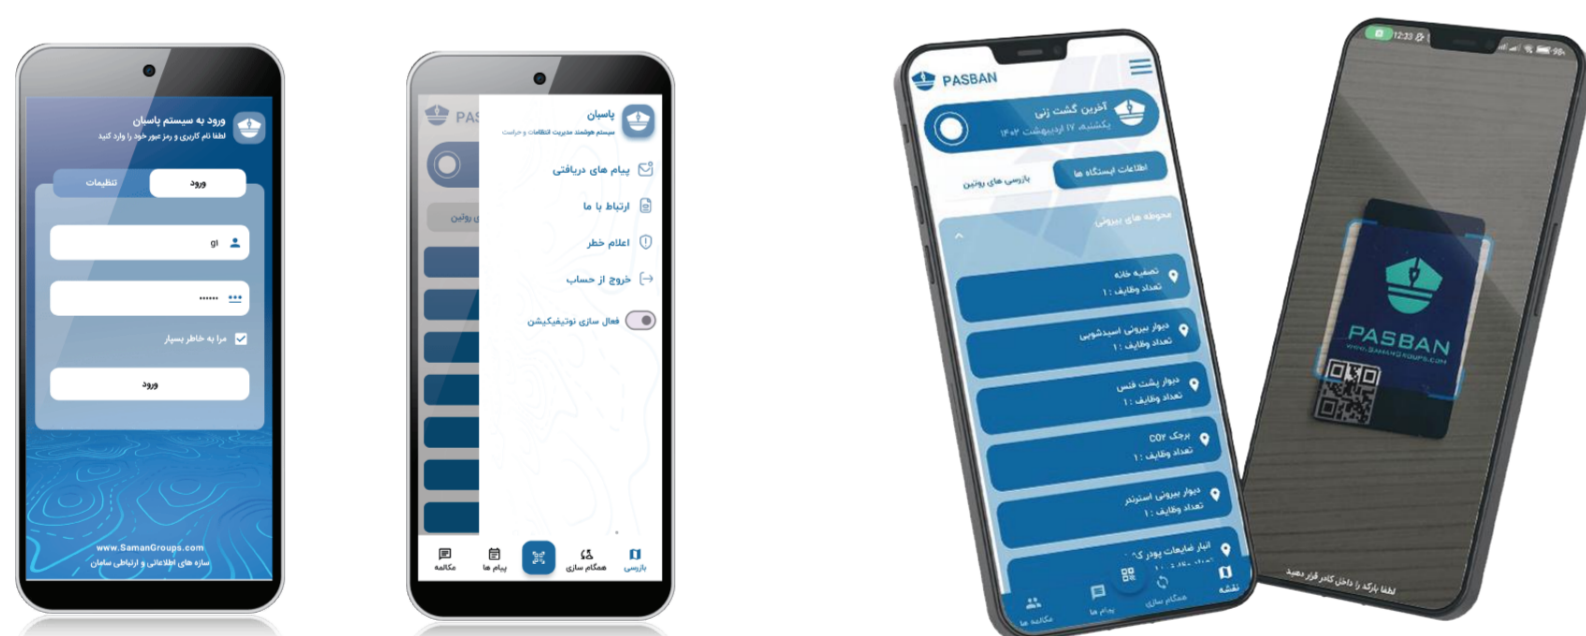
ورود به سیستم پاسبان
لطفا نام کاربری و رمز عبور خود را وارد کنید

ورود
تنظیمات

gl

••••••

مرا به خاطر بسپار

ورود

www.SamanGroups.com
سازه های اطلاعاتی و ارتباطی سامان

PAS
پاسبان
سیستم هوشمند مدیریت انتظامات و حراست
پیام های دریافتی
ارتباط با ما
اعلام خطر
خروج از حساب
فعال سازی نوتیفیکیشن
ی روتین

مکالمه
پیام ها
همگام سازی
بازرسی

PASBAN
آخرین گشت زنی
یکشنبه ۱۷ اردیبهشت ۱۴۰۲
اطلاعات ایستگاه ها
بازرسی های روتین
محوطه های بیرونی
تصفیه خانه
تعداد وظایف : ۱
دیوار بیرونی اسیدشویی
تعداد وظایف : ۱
دیوار پشت فلس
تعداد وظایف : ۱
برجک CO2
تعداد وظایف : ۱
دیوار بیرونی استرندر
تعداد وظایف : ۱
انبار ضایعات پودر ک
مکالمه
پیام ها
همگام سازی
نقشه

12:33
PASBAN
WWW.SAMANGROUPS.COM
لطفا بارکد را داخل کادر قرار دهید